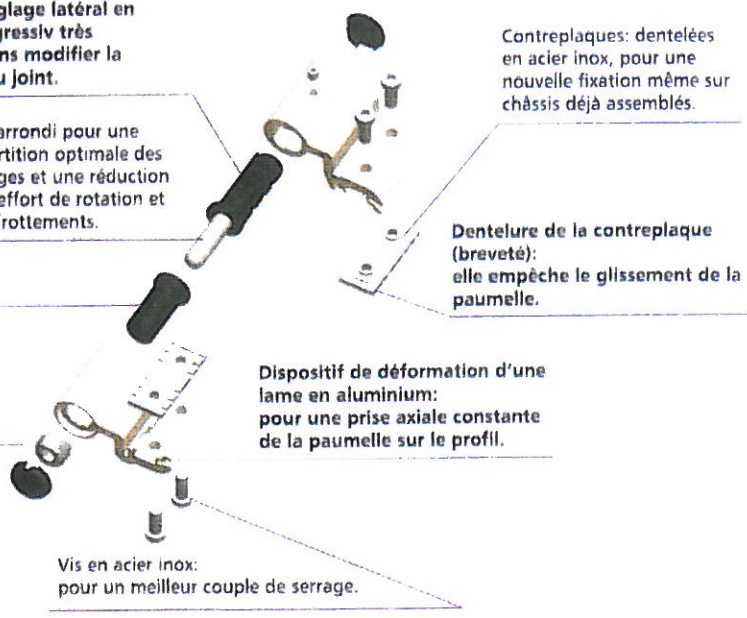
glage latéral en gressiv très ns modifier la u joint.

arrondi pour une rtition optimale des ges et une réduction effort de rotation et frottements.

Contreplaques: dentelées en acier inox, pour une nouvelle fixation même sur châssis déjà assemblés.

Dentelure de la contreplaque (breveté): elle empêche le glissement de la paumelle.

Dispositif de déformation d'une lame en aluminium: pour une prise axiale constante de la paumelle sur le profil.

Vis en acier inox: pour un meilleur couple de serrage.